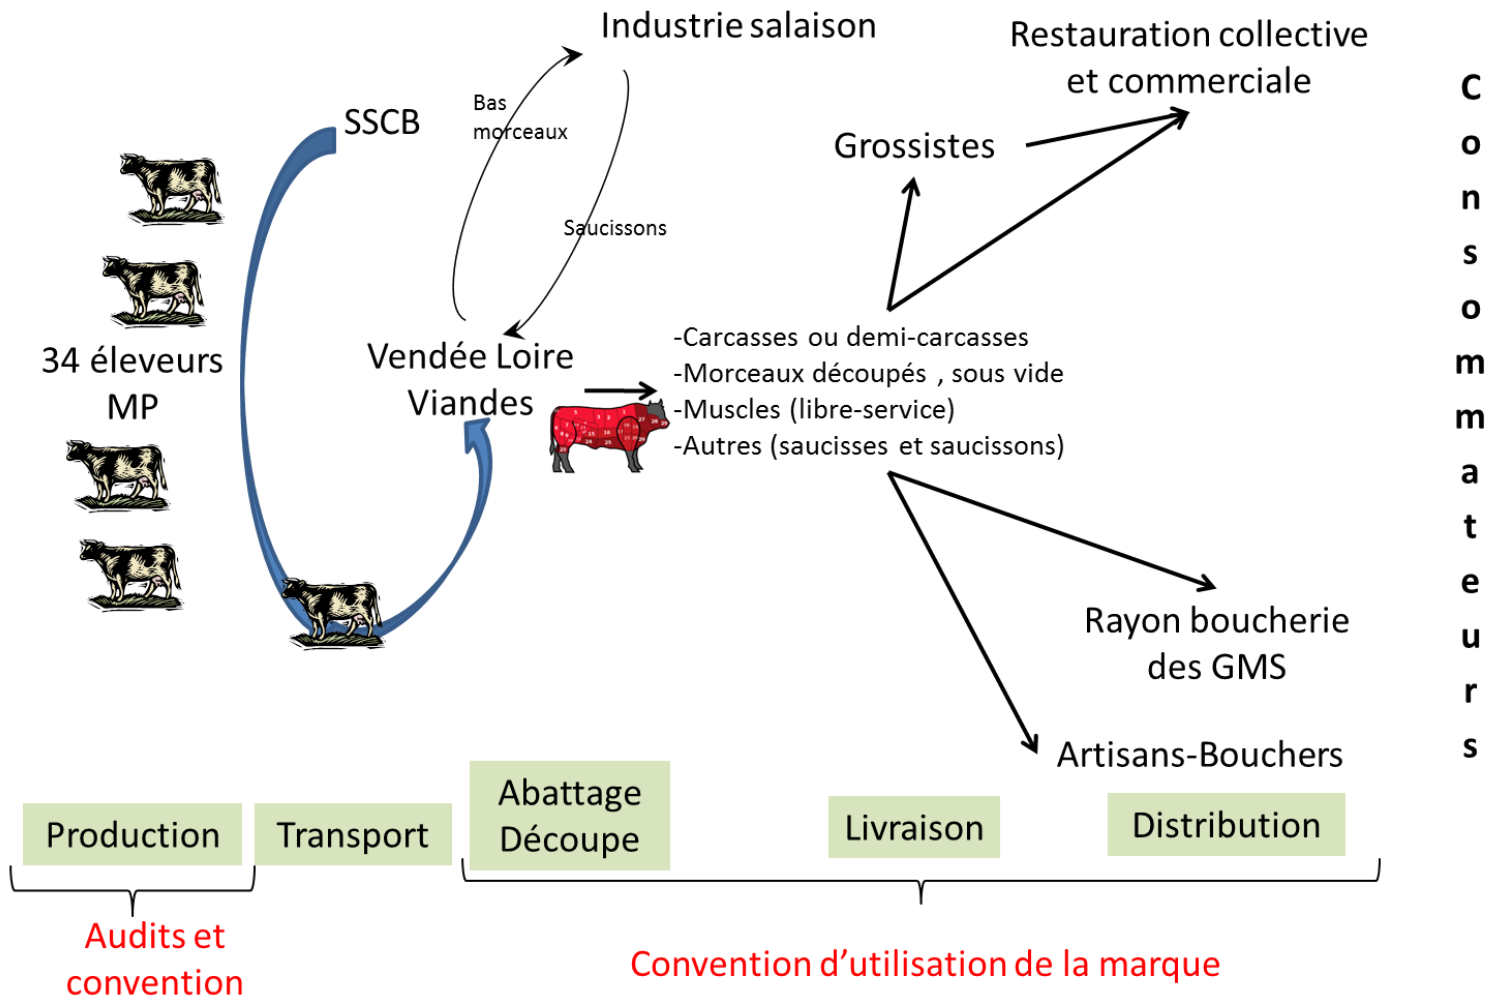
Industrie salaison

Restauration collective et commerciale

Consommateurs

SSCB

Bas morceaux

Saucissons

Grossistes

34 éleveurs MP

Vendée Loire Viandes

-Carcasses ou demi-carcasses
-Morceaux découpés , sous vide
-Muscles (libre-service)
-Autres (saucisses et saucissons)

Rayon boucherie des GMS

Artisans-Bouchers

Production

Transport

Abattage Découpe

Livraison

Distribution

Audits et convention

Convention d'utilisation de la marque